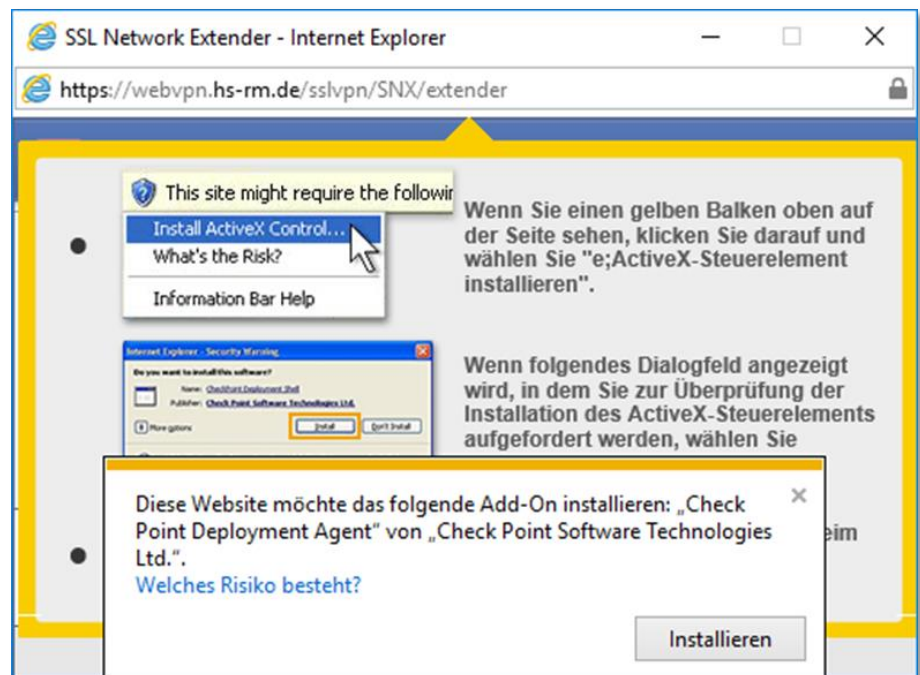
SSL Network Extender - Internet Explorer

https://webvpn.hs-rm.de/sslvpn/SNX/extender

This site might require the followir

Install ActiveX Control...
What's the Risk?
Information Bar Help

Wenn Sie einen gelben Balken oben auf der Seite sehen, klicken Sie darauf und wählen Sie "e;ActiveX-Steuerelement installieren".

Internet Explorer - Security Warning
Do you want to install this software?
Name: CheckPoint Deployment Shell
Publisher: Check Point Software Technologies Ltd.
More options
Install
Don't Install

Wenn folgendes Dialogfeld angezeigt wird, in dem Sie zur Überprüfung der Installation des ActiveX-Steuerelements aufgefordert werden, wählen Sie

eim

Diese Website möchte das folgende Add-On installieren: „Check Point Deployment Agent" von „Check Point Software Technologies Ltd.".
Welches Risiko besteht?

×

Installieren